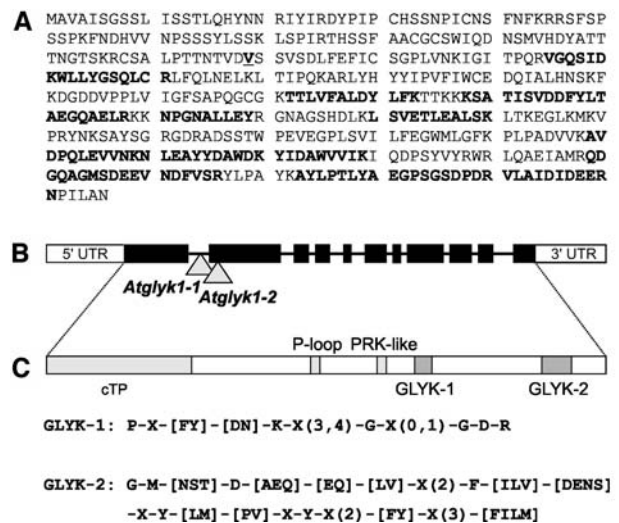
A
MAVAISGSSL ISSTLQHYNN RIYIRDYPIP CHSSNPICNS FNFKRRSFSP SSPKFNDHVV NPSSSYLSSK LSPIRTHSSF AACGCSWIQD NSMVHDYATT TNGTSKRCSA LPTTNTVDVS SVSDLFEFIC SGPLVNKIGI TPQRVGQSID KWLLYGSQLC RLFQLNELKL TIPQKARLYH YYIPVFIWCE DQIALHNSKF KDGDDVPPLV IGFSAPQGCG KTTLVFALDY LFKTTKKKSA TISVDDFYLT AEGQAELRKK NPGNALLEYR GNAGSHDLKL SVETLEALSK LTKEGLKMKV PRYNKSAYSG RGDRADSSTW PEVEGPLSVI LFEGWMLGFK PLPADVVKAV DPQLEVVNKN LEAYYDAWDK YIDAWVVIKI QDPSYVYRWR LQAEIAMRQD GQAGMSDEEV NDFVSRYLPA YKAYLPTLYA EGPSGSDPDR VLAIDIDEER NPILAN

B
5' UTR
3' UTR
Atglyk1-1
Atglyk1-2

C
P-loop PRK-like
cTP
GLYK-1
GLYK-2

GLYK-1: P-X-[FY]-[DN]-K-X(3,4)-G-X(0,1)-G-D-R

GLYK-2: G-M-[NST]-D-[AEQ]-[EQ]-[LV]-X(2)-F-[ILV]-[DENS] -X-Y-[LM]-[PV]-X-Y-X(2)-[FY]-X(3)-[FILM]